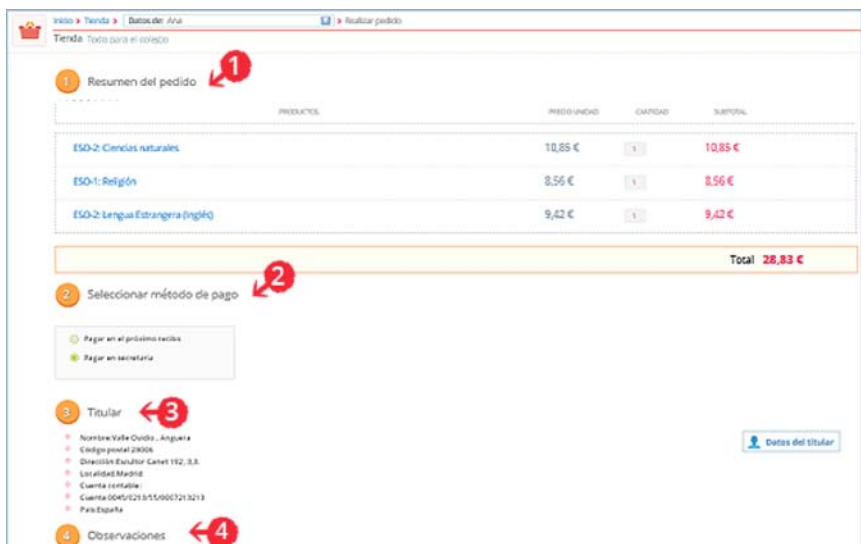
Inicio > Tienda > Datos de: Ana > Realizar pedido

Tienda Todo para el colegio

1 Resumen del pedido 1

| PRODUCTOS | PRECIO UNIDAD | CANTIDAD | SUBTOTAL |
|---|---|---|---|
| ESO-2: Ciencias naturales | 10,85 € | 1 | 10,85 € |
| ESO-1: Religión | 8,56 € | 1 | 8,56 € |
| ESO-2: Lengua Estrangera (inglés) | 9,42 € | 1 | 9,42 € |

Total 28,83 €

2 Seleccionar método de pago 2

Pagar en el próximo recibo

Pagar en secretaría

3 Titular 3

Nombre: Valle Oviedo , Anguera

Código postal: 28006

Dirección: Escultor Canet 192, 3,3.

Localidad: Madrid

Cuenta contable:

Cuenta: 0045/0213/55/0007213213

País: España

Datos del titular

4 Observaciones 4